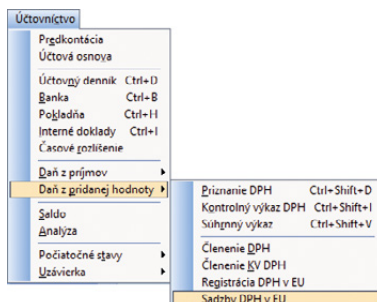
Účtovníctvo

Predkontácia
Účtová osnova

Účtovný denník Ctrl+D
Banka Ctrl+B
Pokladňa Ctrl+H
Interné doklady Ctrl+I
Časové rozlíšenie

Daň z príjmov
Daň z pridanej hodnoty

Saldo
Analýza

Počiatočné stavy
Uzávierka

Priznanie DPH Ctrl+Shift+D
Kontrolný výkaz DPH Ctrl+Shift+I
Súhrnný výkaz Ctrl+Shift+V

Členenie DPH
Členenie KV DPH
Registrácia DPH v EU

Sadzby DPH v EU